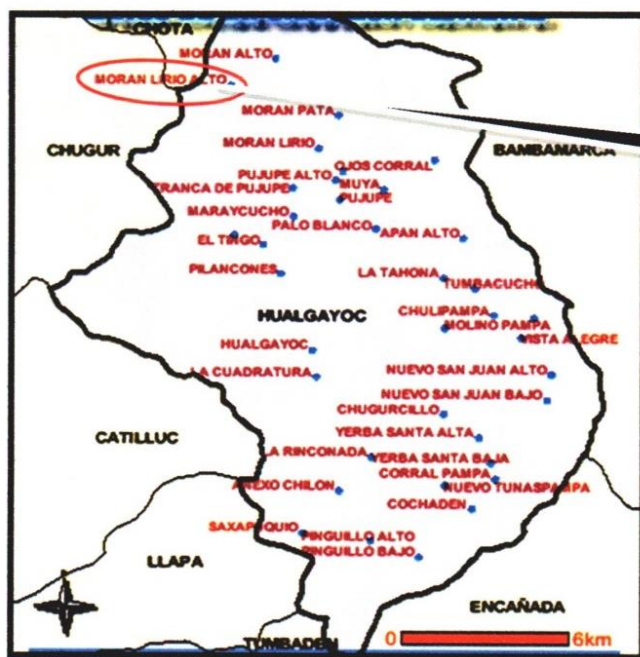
CHOTA
MORAN ALTO
MORAN LIRIO ALTO
MORAN PATA
CHUGUR
MORAN LIRIO
BAMBAMARCA
OJOS CORRAL
PUJUPE ALTO
TRANCA DE PUJUPE
MUYA
PUJUPE
MARAYCUCHO
PALO BLANCO
APAN ALTO
EL TINGO
PILANCONES
LA TAHONA
TUMBACUCHO
HUALGAYOC
CHULIPAMPA
MOLINO PAMPA
VISTA ALEGRE
HUALGAYOC
LA CUADRATURA
NUEVO SAN JUAN ALTO
NUEVO SAN JUAN BAJO
CHUGURCILLO
CATILLUC
YERBA SANTA ALTA
LA RINCONADA
YERBA SANTA BAJA
CORRAL PAMPA
ANEXO CHILON
NUEVO TUNASPAMPA
COCHADEN
SAXAPUQUIO
PINGUILLO ALTO
PINGUILLO BAJO
LLAPA
ENCAÑADA
TUMBADEN
0 6km